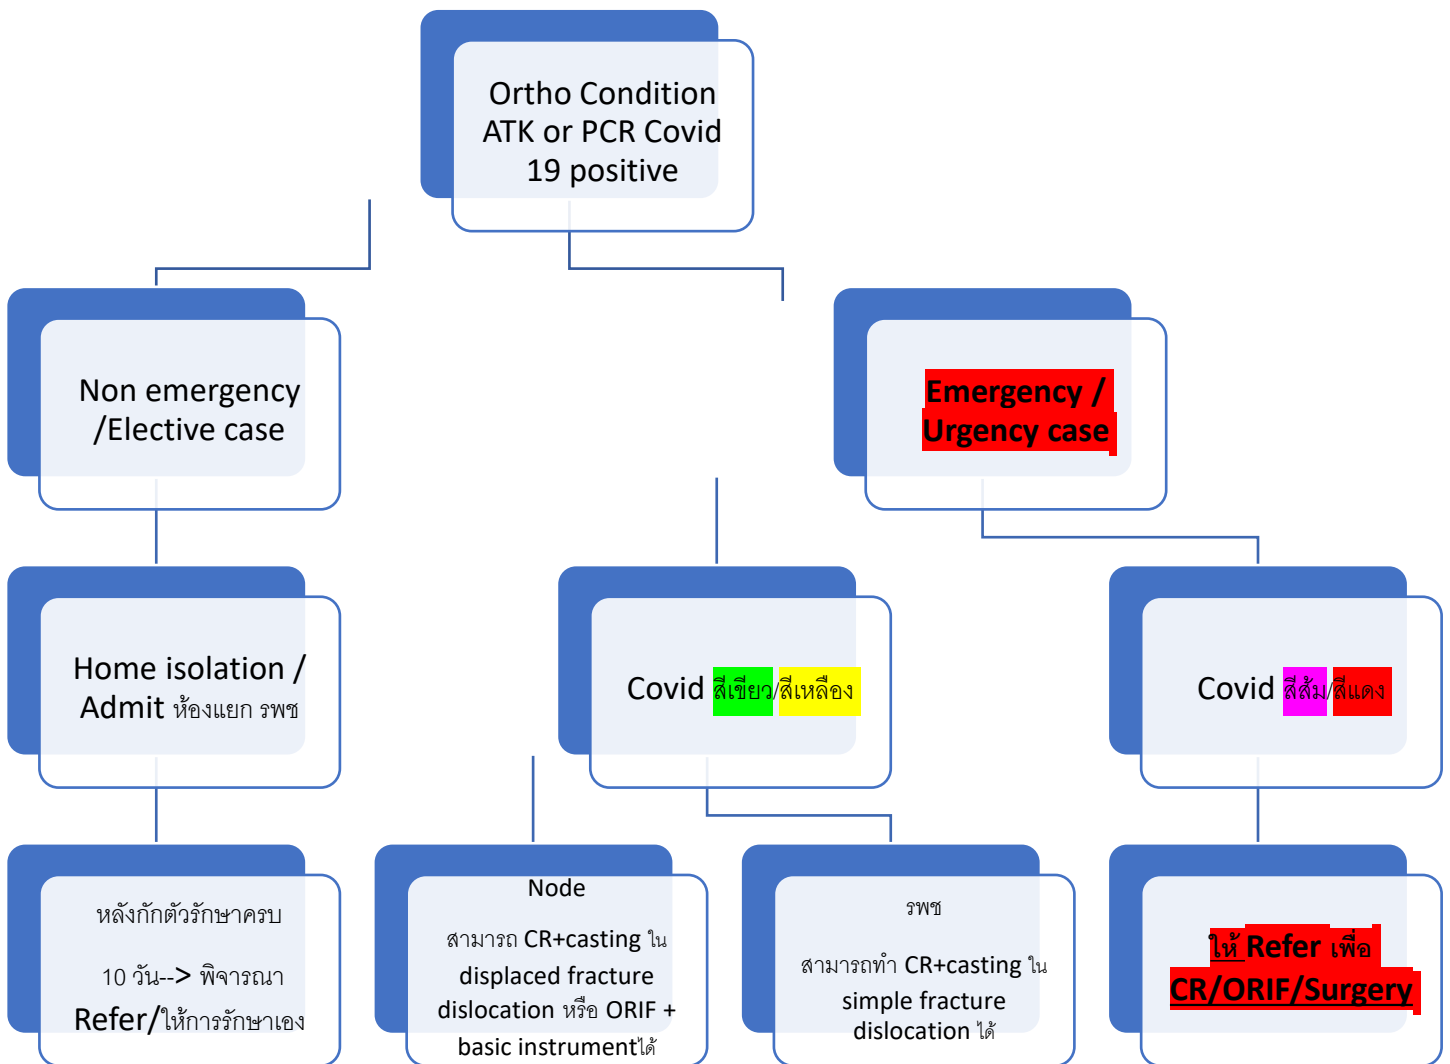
Ortho Condition ATK or PCR Covid 19 positive

Non emergency /Elective case

Emergency / Urgency case

Home isolation / Admit ห้องแยก รพช

Covid สีเขียว/สีเหลือง

Covid สีส้ม/สีแดง

หลังกักตัวรักษาครบ

10 วัน--> พิจารณา Refer/ให้การรักษาเอง

Node

สามารถ CR+casting ใน displaced fracture dislocation หรือ ORIF + basic instrumentได้

รพช

สามารถทำ CR+casting ใน simple fracture dislocation ได้

ให้ Refer เพื่อ CR/ORIF/Surgery